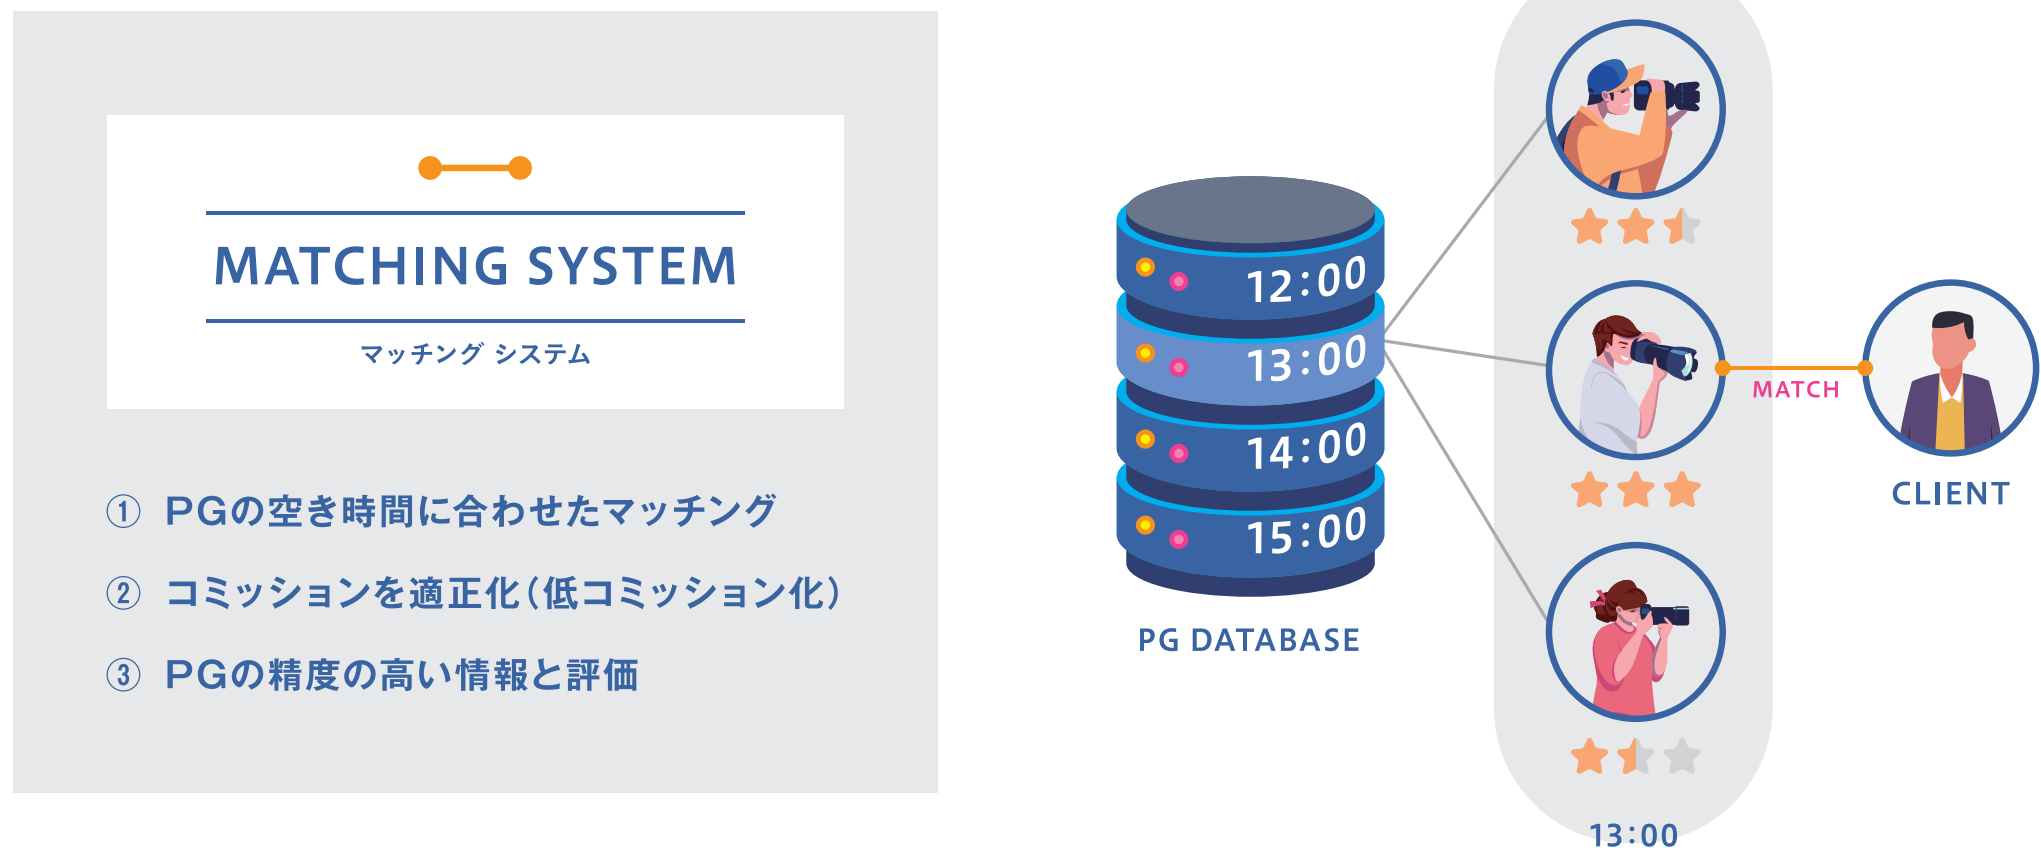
MATCHING SYSTEM

マッチング システム

① PGの空き時間に合わせたマッチング

② コミッションを適正化（低コミッション化）

③ PGの精度の高い情報と評価

12:00
13:00
14:00
15:00

PG DATABASE

MATCH

CLIENT

13:00